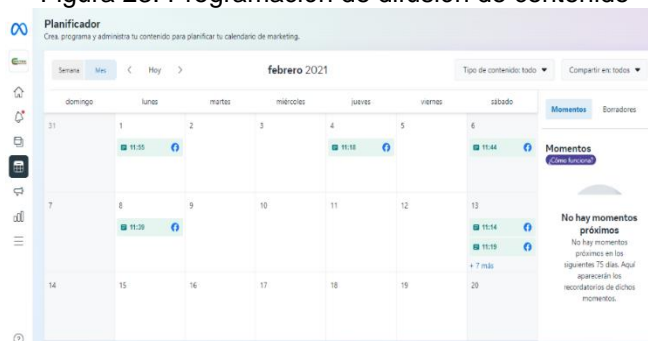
Figura 23. Programación de difusión de contenido

Planificador
Crea, programa y administra tu contenido para planificar tu calendario de marketing.

Semana Mes < Hoy > febrero 2021 Tipo de contenido: todo ▼ Compartir en: todos ▼

| domingo | lunes | martes | miércoles | jueves | viernes | sábado |
|---|---|---|---|---|---|---|
| 31 | 1 11:55 | 2 | 3 | 4 11:18 | 5 | 6 11:44 |
| 7 | 8 11:39 | 9 | 10 | 11 | 12 | 13 11:14 11:19 + 7 más |
| 14 | 15 | 16 | 17 | 18 | 19 | 20 |

Momentos Borradores

Momentos
¿Cómo funciona?

No hay momentos próximos
No hay momentos próximos en los siguientes 75 días. Aquí aparecerán los recordatorios de dichos momentos.